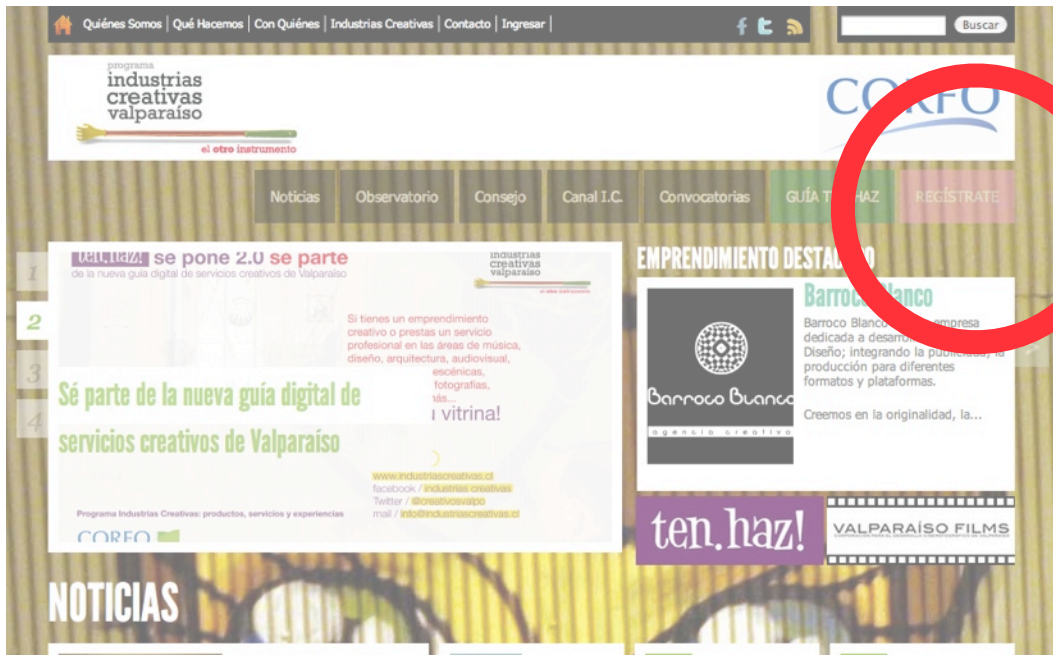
Quiénes Somos | Qué Hacemos | Con Quiénes | Industrias Creativas | Contacto | Ingresar |

Buscar

programa
industrias creativas valparaíso
el otro instrumento

CORFO

Noticias
Observatorio
Consejo
Canal I.C.
Convocatorias
GUÍA T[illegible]HAZ
REGÍSTRATE

1
2
3
4

ten.haz! se pone 2.0 se parte
de la nueva guía digital de servicios creativos de Valparaíso

industrias creativas valparaíso

Si tienes un emprendimiento creativo o prestas un servicio profesional en las áreas de música, diseño, arquitectura, audiovisual, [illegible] escénicas, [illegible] fotografías, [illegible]ás...

Sé parte de la nueva guía digital de servicios creativos de Valparaíso

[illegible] vitrina!

www.industriascreativas.cl
facebook / industrias creativas
Twitter / @creativosvalpo
mail / info@industriascreativas.cl

Programa Industrias Creativas: productos, servicios y experiencias

CORFO

EMPRENDIMIENTO DESTA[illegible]O

Barroco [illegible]lanco

Barroco Blanco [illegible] empresa dedicada a desarro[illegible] Diseño; integrando la publicidad, la producción para diferentes formatos y plataformas.

Creemos en la originalidad, la...

Barroco Blanco
agencia creativa

ten.haz!

VALPARAÍSO FILMS

NOTICIAS